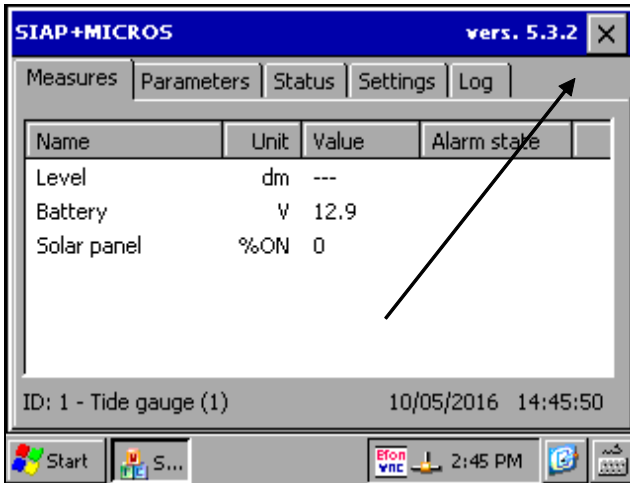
SIAP+MICROS vers. 5.3.2 ✕

Measures | Parameters | Status | Settings | Log

| Name | Unit | Value | Alarm state |
|---|---|---|---|
| Level | dm | --- | |
| Battery | V | 12.9 | |
| Solar panel | %ON | 0 | |

ID: 1 - Tide gauge (1) 10/05/2016 14:45:50

Start S... Efon vnc 2:45 PM